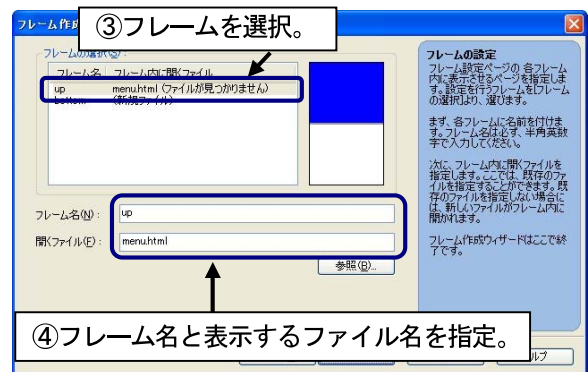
フレーム作成

③フレームを選択。

フレームの選択(S):

| フレーム名 | フレーム内に開くファイル |
|---|---|
| up | menu.html (ファイルが見つかりません) |
| bottom | (新規ファイル) |

フレーム名(N): up

開くファイル(F): menu.html

参照(B)...

④フレーム名と表示するファイル名を指定。

フレームの設定
フレーム設定ページの各フレーム内に表示させるページを指定します。設定を行うフレームをリストから選択し、選びます。

まず、各フレームに名前を付けます。フレーム名は必ず、半角英数字で入力してください。

次に、フレーム内に開くファイルを指定します。ここでは、既存のファイルを指定することができます。既存のファイルを指定しない場合には、新しいファイルがフレーム内に開かれます。

フレーム作成ウィザードはここで終了です。

ヘルプ